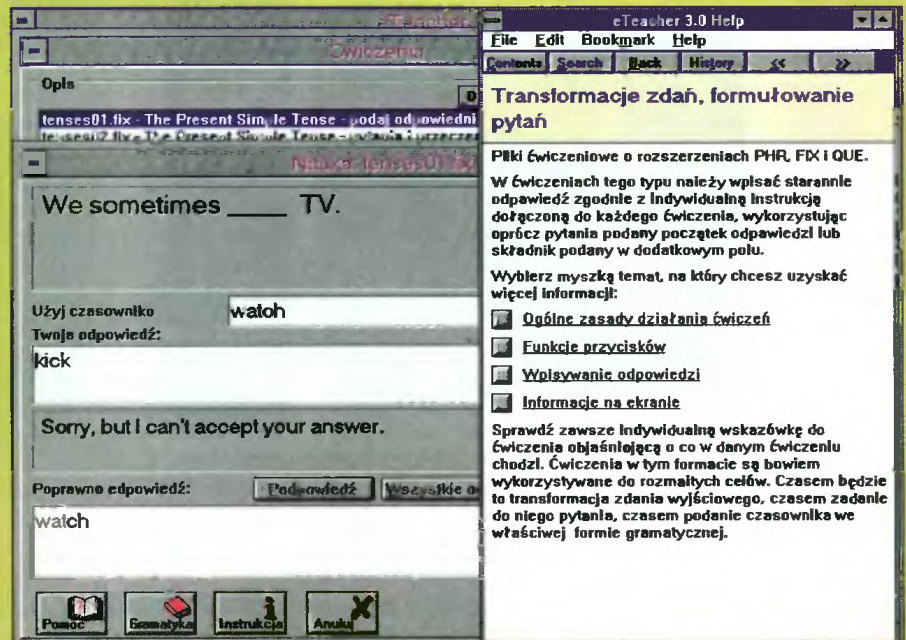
eTeacher

Ćwiczenia

Opis

tenses01.fix - The Present Simple Tense - podaj odpowiedni

tenses02.fix - The Present Simple Tense - pytania i przeczenia

Nauka: tenses01.fix

We sometimes ____ TV.

Użyj czasownika watch

Twoja odpowiedź:

kick

Sorry, but I can't accept your answer.

Poprawna odpowiedź:

Podpowiedź

Wszystkie o

watch

Pomoc

Gramatyka

Instrukcja

Anuluj

eTeacher 3.0 Help

File Edit Bookmark Help

Contents Search Back History << >>

Transformacje zdań, formułowanie pytań

Pliki ćwiczeniowe o rozszerzeniach PHR, FIX i QUE.

W ćwiczeniach tego typu należy wpisać starannie odpowiedź zgodnie z indywidualną instrukcją dołączoną do każdego ćwiczenia, wykorzystując oprócz pytania podany początek odpowiedzi lub składnik podany w dodatkowym polu.

Wybierz myszką temat, na który chcesz uzyskać więcej informacji:

Ogólne zasady działania ćwiczeń

Funkcje przycisków

Wpisywanie odpowiedzi

Informacje na ekranie

Sprawdź zawsze indywidualną wskazówkę do ćwiczenia objaśniającą o co w danym ćwiczeniu chodzi. Ćwiczenia w tym formacie są bowiem wykorzystywane do rozmaitych celów. Czasem będzie to transformacja zdania wyjściowego, czasem zadanie do niego pytania, czasem podanie czasownika we właściwej formie gramatycznej.